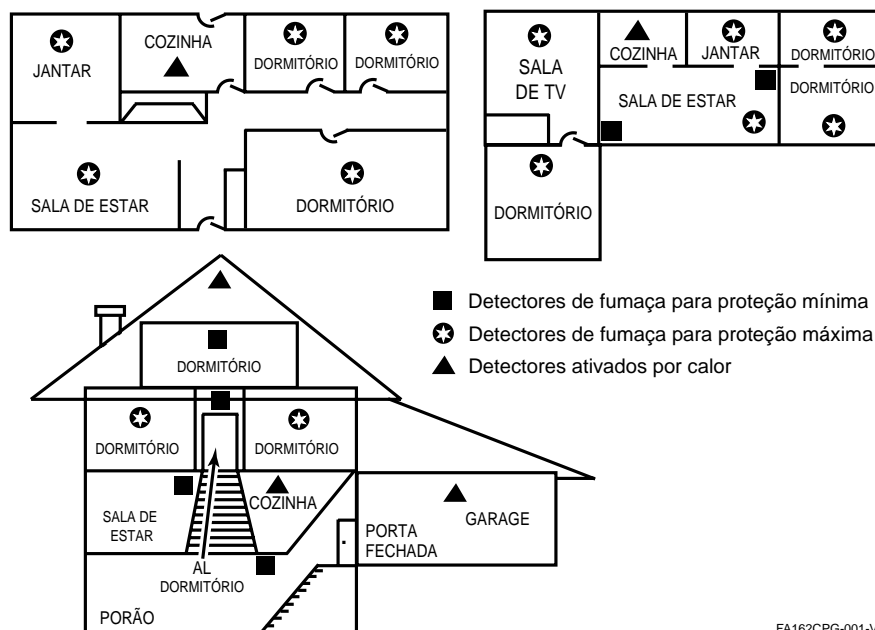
JANTAR

COZINHA

DORMITÓRIO

DORMITÓRIO

SALA DE ESTAR

DORMITÓRIO

SALA DE TV

COZINHA

JANTAR

DORMITÓRIO

DORMITÓRIO

SALA DE ESTAR

DORMITÓRIO

Detectores de fumaça para proteção mínima

Detectores de fumaça para proteção máxima

Detectores ativados por calor

DORMITÓRIO

DORMITÓRIO

DORMITÓRIO

SALA DE ESTAR

COZINHA

PORTA FECHADA

GARAGE

AL DORMITÓRIO

PORÃO

FA162CPG-001-V